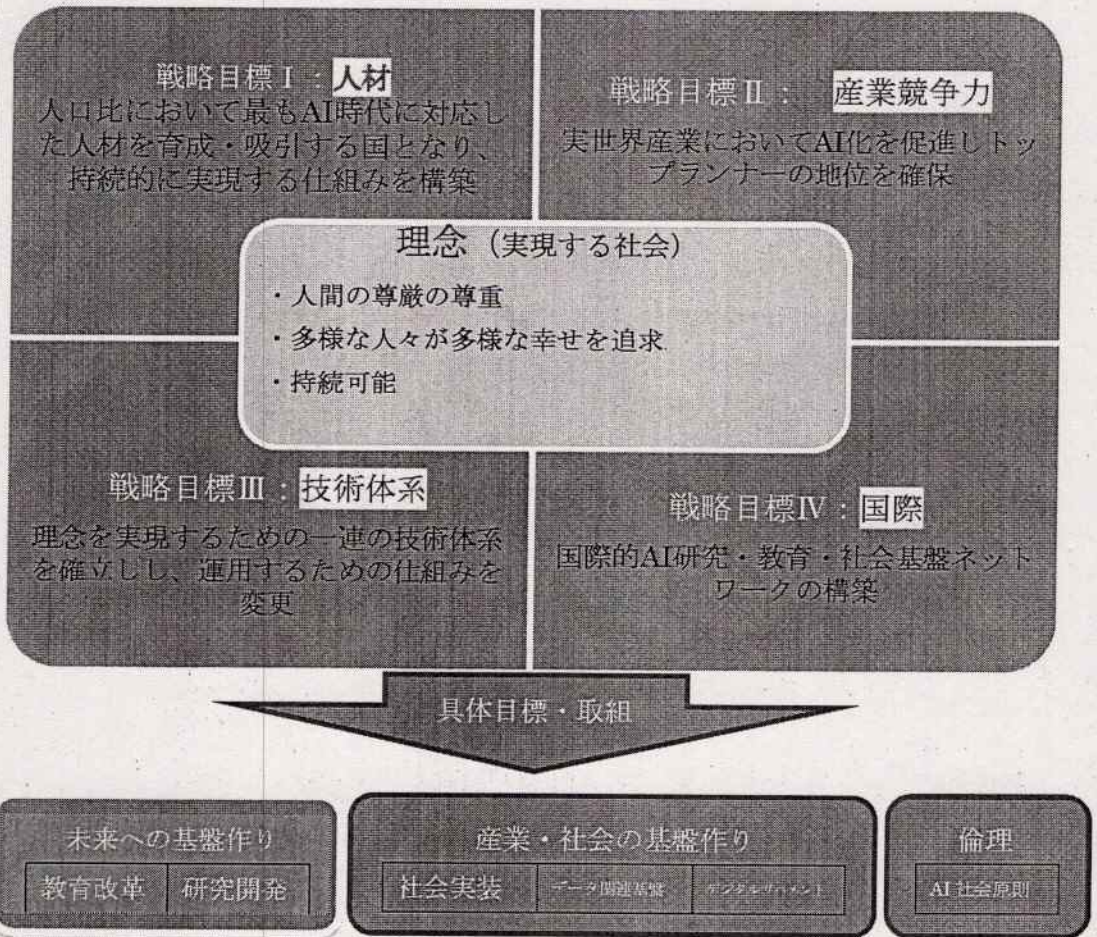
戦略目標Ⅰ：人材
人口比において最もAI時代に対応した人材を育成・吸引する国となり、持続的に実現する仕組みを構築

戦略目標Ⅱ： 産業競争力
実世界産業においてAI化を促進しトップランナーの地位を確保

理念（実現する社会）
・人間の尊厳の尊重
・多様な人々が多様な幸せを追求
・持続可能

戦略目標Ⅲ：技術体系
理念を実現するための一連の技術体系を確立しし、運用するための仕組みを変更

戦略目標Ⅳ：国際
国際的AI研究・教育・社会基盤ネットワークの構築

具体目標・取組

未来への基盤作り
教育改革 研究開発

産業・社会の基盤作り
社会実装 データ関連基盤 デジタルガバメント

倫理
AI社会原則